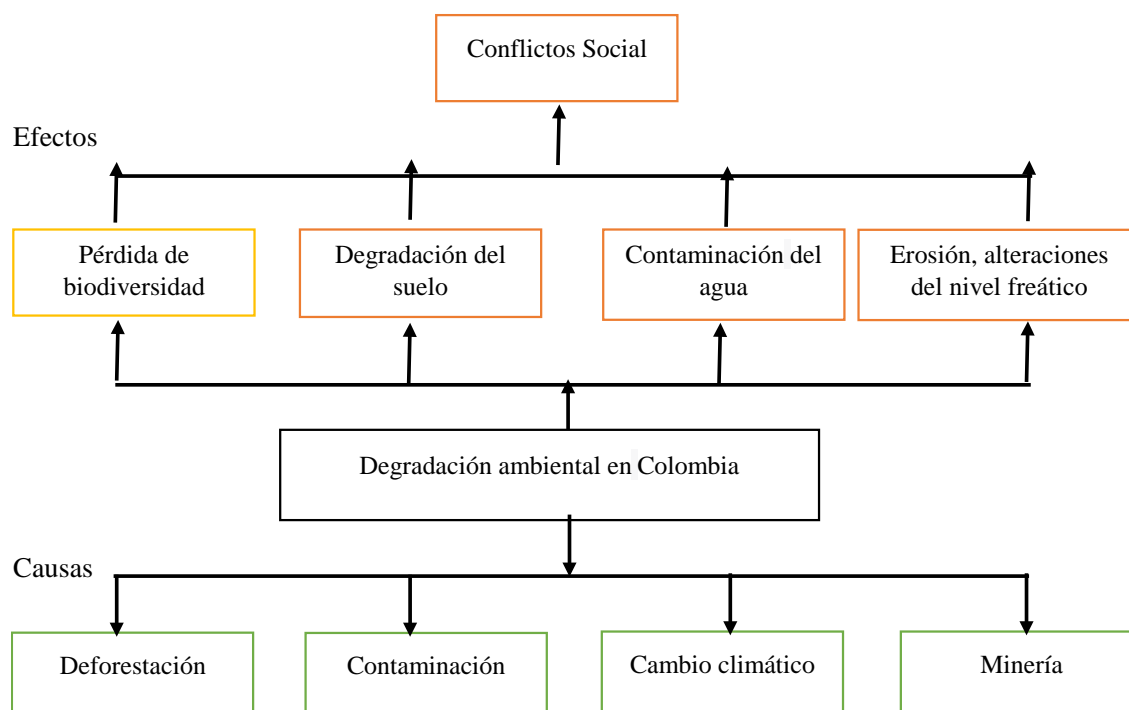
Conflictos Social

Efectos

Pérdida de biodiversidad

Degradación del suelo

Contaminación del agua

Erosión, alteraciones del nivel freático

Degradación ambiental en Colombia

Causas

Deforestación

Contaminación

Cambio climático

Minería